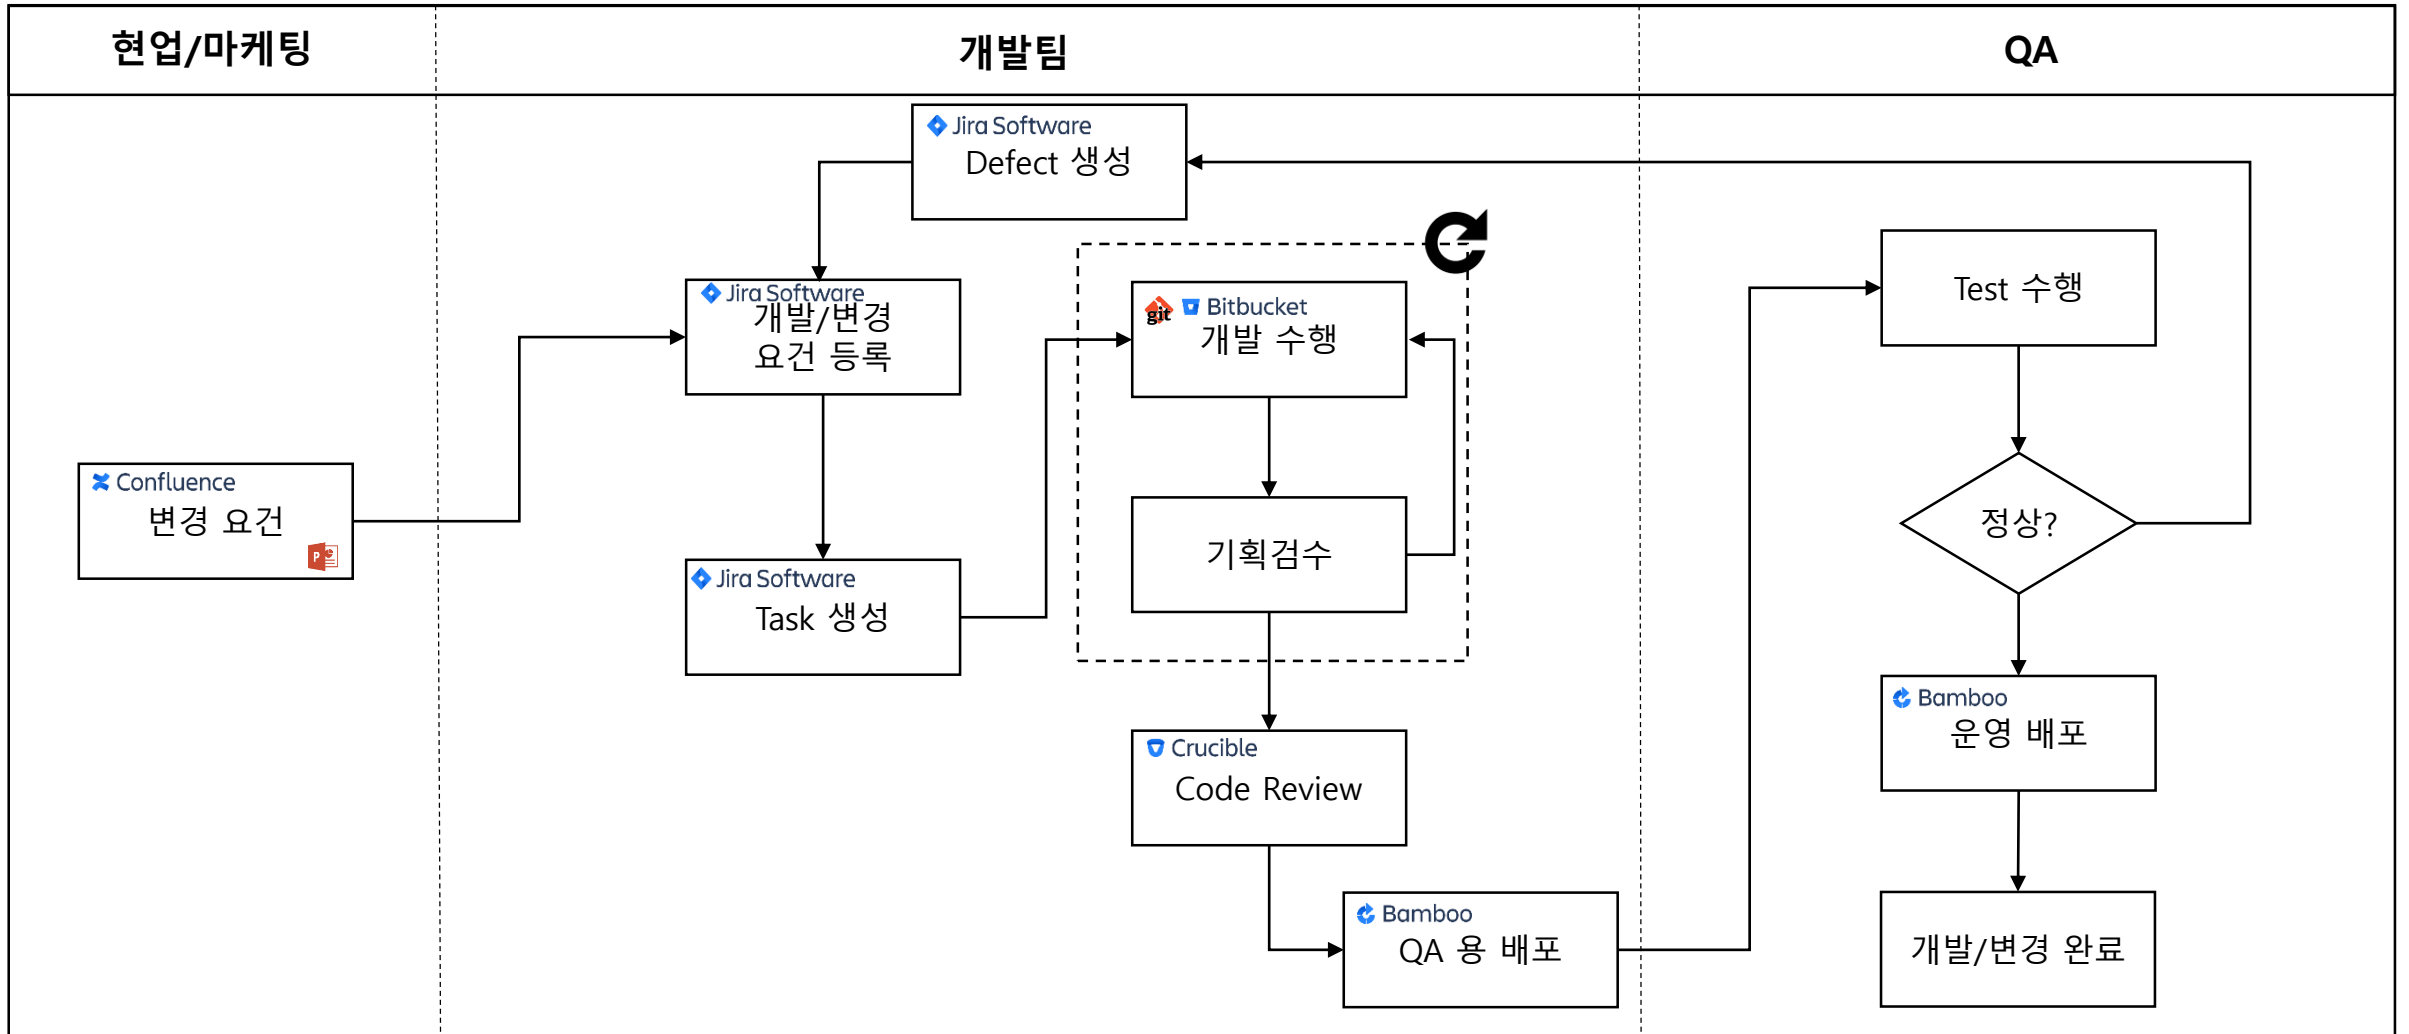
현업/마케팅

개발팀

QA

Jira Software
Defect 생성

Confluence
변경 요건

Jira Software
개발/변경 요건 등록

Jira Software
Task 생성

git Bitbucket
개발 수행

기획검수

Crucible
Code Review

Bamboo
QA 용 배포

Test 수행

정상?

Bamboo
운영 배포

개발/변경 완료